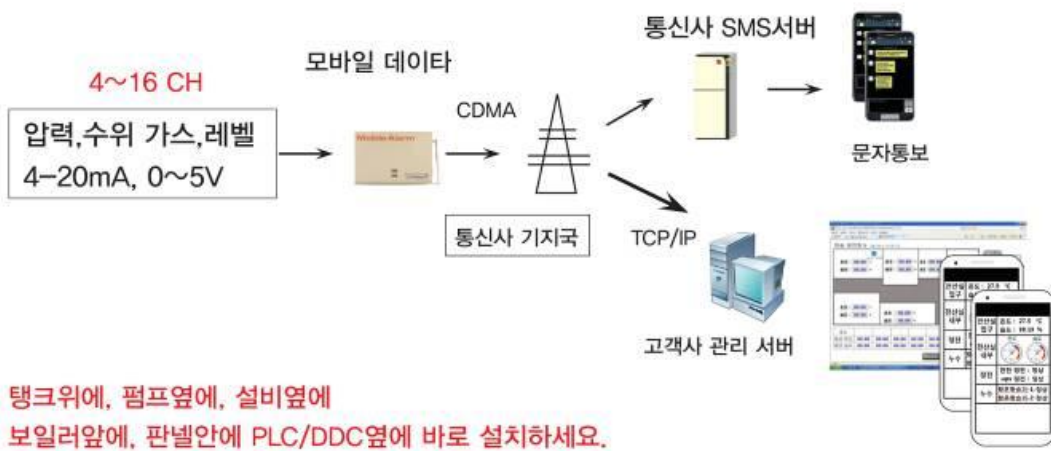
4~16 CH

압력,수위 가스,레벨
4-20mA, 0~5V

모바일 데이타

Mobile Alarm

CDMA

통신사 기지국

통신사 SMS서버

문자통보

TCP/IP

고객사 관리 서버

탱크위에, 펌프옆에, 설비옆에
보일러앞에, 판넬안에 PLC/DDC옆에 바로 설치하세요.